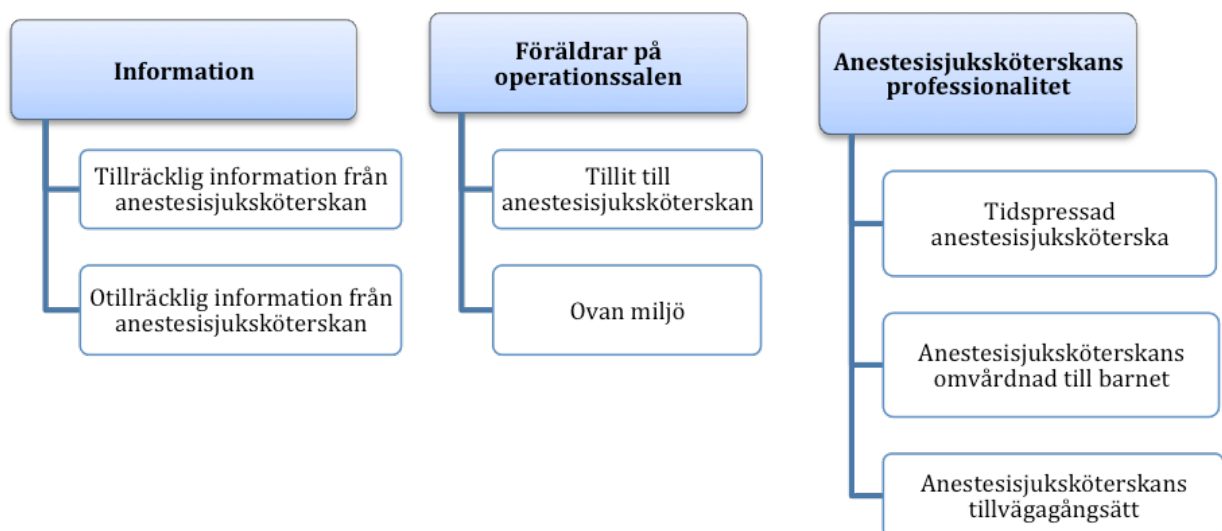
Information

Tillräcklig information från anestesisjuksköterskan

Otillräcklig information från anestesisjuksköterskan

Föräldrar på operationssalen

Tillit till anestesisjuksköterskan

Ovan miljö

Anestesisjuksköterskans professionalitet

Tidspressad anestesisjuksköterska

Anestesisjuksköterskans omvårdnad till barnet

Anestesisjuksköterskans tillvägagångsätt